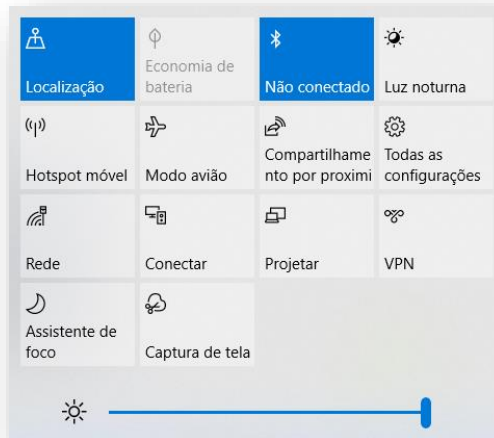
Localização

Economia de bateria

Não conectado

Luz noturna

Hotspot móvel

Modo avião

Compartilhamento por proximi

Todas as configurações

Rede

Conectar

Projetar

VPN

Assistente de foco

Captura de tela